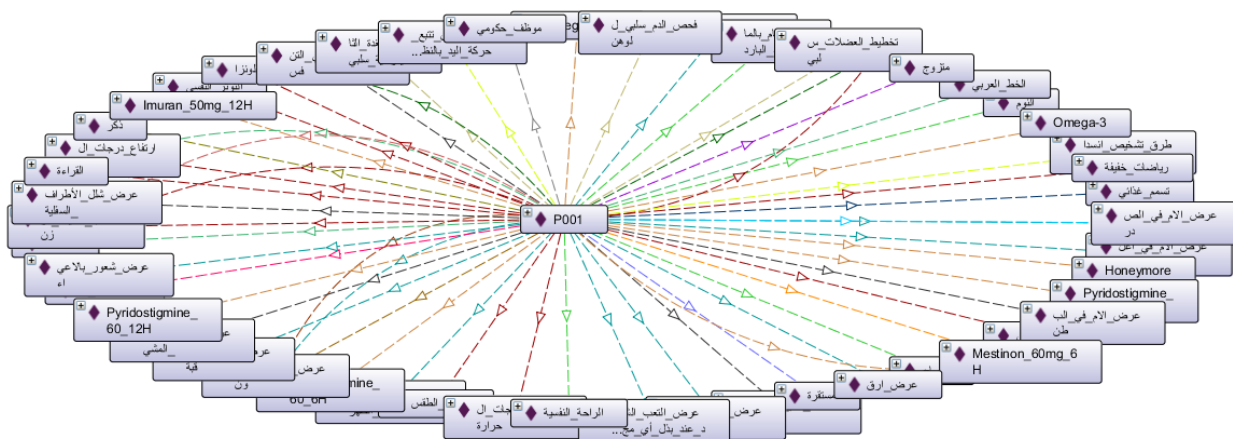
P001
موظف_حكومي
فحص_الدم_سلبي_ل لوهن
تخطيط_العضلات_س لبي
حركة_اليد_بالنظر..
متزوج
الخط_العربي
Omega-3
طرق_تشخيص_انسدا
رياضات_خفيفة
تسمم_غذائي
عرض_الام_في_الص در
Honeymore
Pyridostigmine_
عرض_الام_في_الب طن
Mestinon_60mg_6 H
عرض_ارق
عرض_التعب_ال د_عند_بذل_أي_مج..
الراحة_النفسية
حرارة
Imuran_50mg_12H
ذكر
ارتفاع_درجات_ال
القراءة
عرض_شلل_الأطراف السفلية
زن
عرض_شعور_بالاعي اء
Pyridostigmine_ 60_12H
المشي
60_6H
الطقس
البارد
النوم